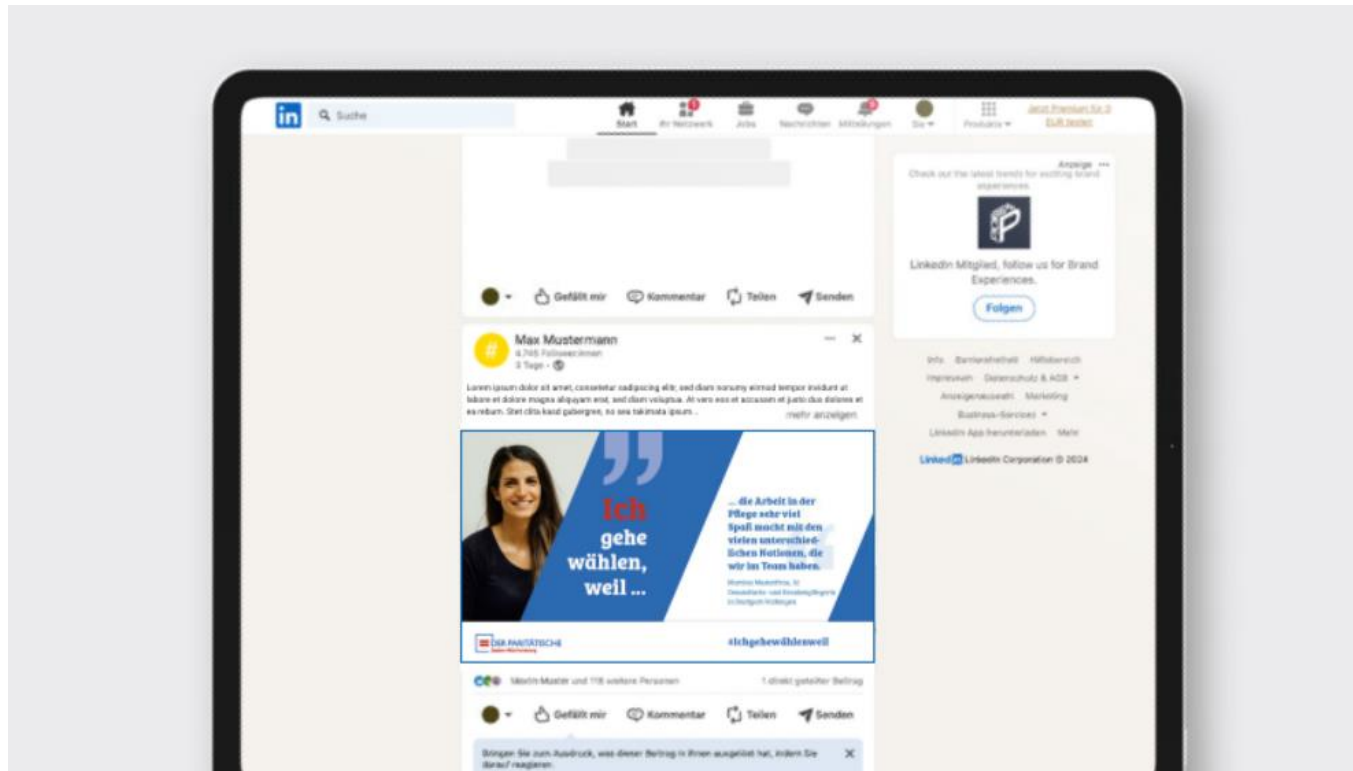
in Suche

Start Ihr Netzwerk Jobs Nachrichten Mitteilungen Sie Produkte Jetzt Premium für 0 EUR testen

Gefällt mir Kommentar Teilen Senden

Max Mustermann
4.765 Follower:innen
3 Tage •

Lorem ipsum dolor sit amet, consetetur sadipscing elitr, sed diam nonumy eirmod tempor invidunt ut labore et dolore magna aliquyam erat, sed diam voluptua. At vero eos et accusam et justo duo dolores et ea rebum. Stet clita kasd gubergren, no sea takimata ipsum... mehr anzeigen

Ich gehe wählen, weil ...

... die Arbeit in der Pflege sehr viel Spaß macht mit den vielen unterschiedlichen Nationen, die wir im Team haben.

Martina Musterfrau, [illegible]

DER PARITÄTISCHE

#Ichgehewählenweil

Martin Muster und 115 weitere Personen 1 direkt geteilter Beitrag

Gefällt mir Kommentar Teilen Senden

Bringen Sie zum Ausdruck, was dieser Beitrag in Ihnen ausgelöst hat, indem Sie darauf reagieren.

Anzeige
Check out the latest trends for exciting brand experiences.

LinkedIn Mitglied, follow us for Brand Experiences.

Folgen

Info Barrierefreiheit Hilfebereich
Impressum Datenschutz & AGB
Anzeigenauswahl Marketing
Business-Services
LinkedIn App herunterladen Mehr

LinkedIn LinkedIn Corporation © 2024